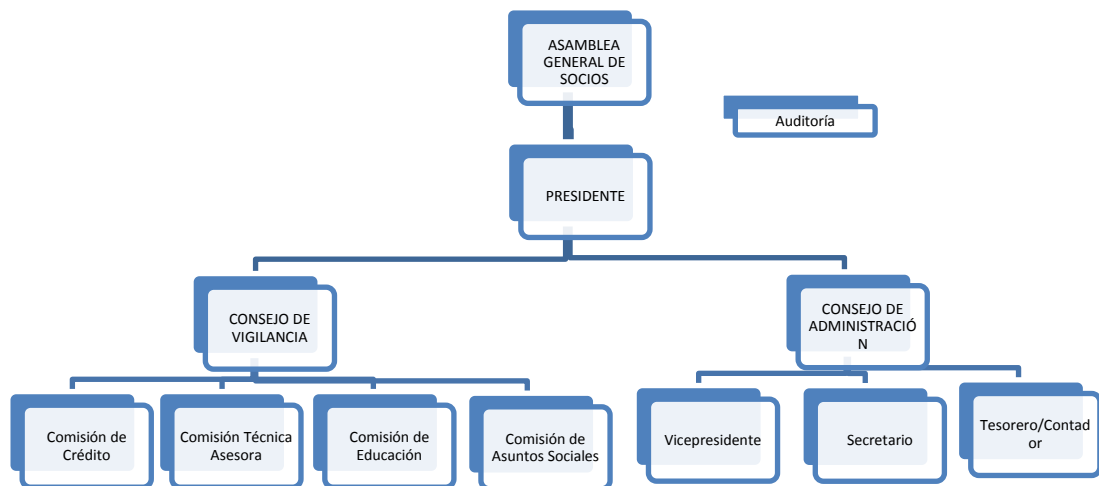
ASAMBLEA GENERAL DE SOCIOS

Auditoría

PRESIDENTE

CONSEJO DE VIGILANCIA

CONSEJO DE ADMINISTRACIÓN

Comisión de Crédito

Comisión Técnica Asesora

Comisión de Educación

Comisión de Asuntos Sociales

Vicepresidente

Secretario

Tesorero/Contador